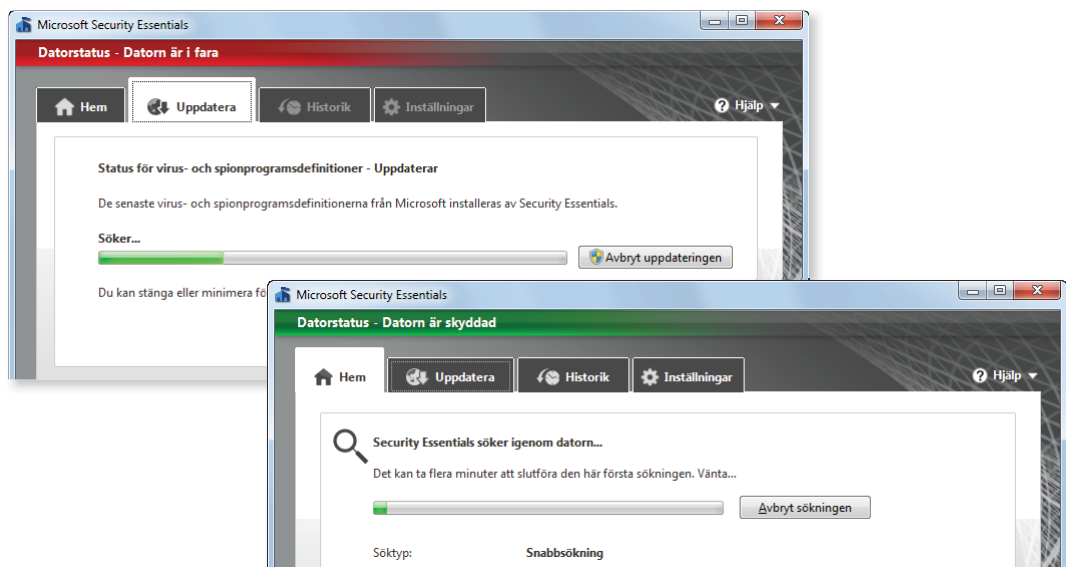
Microsoft Security Essentials

Datorstatus - Datorn är i fara

Hem
Uppdatera
Historik
Inställningar
Hjälp

Status för virus- och spionprogramsdefinitioner - Uppdaterar

De senaste virus- och spionprogramsdefinitionerna från Microsoft installeras av Security Essentials.

Söker...

Avbryt uppdateringen

Du kan stänga eller minimera fö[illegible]

Microsoft Security Essentials

Datorstatus - Datorn är skyddad

Hem
Uppdatera
Historik
Inställningar
Hjälp

Security Essentials söker igenom datorn...

Det kan ta flera minuter att slutföra den här första sökningen. Vänta...

Avbryt sökningen

Söktyp:
Snabbsökning